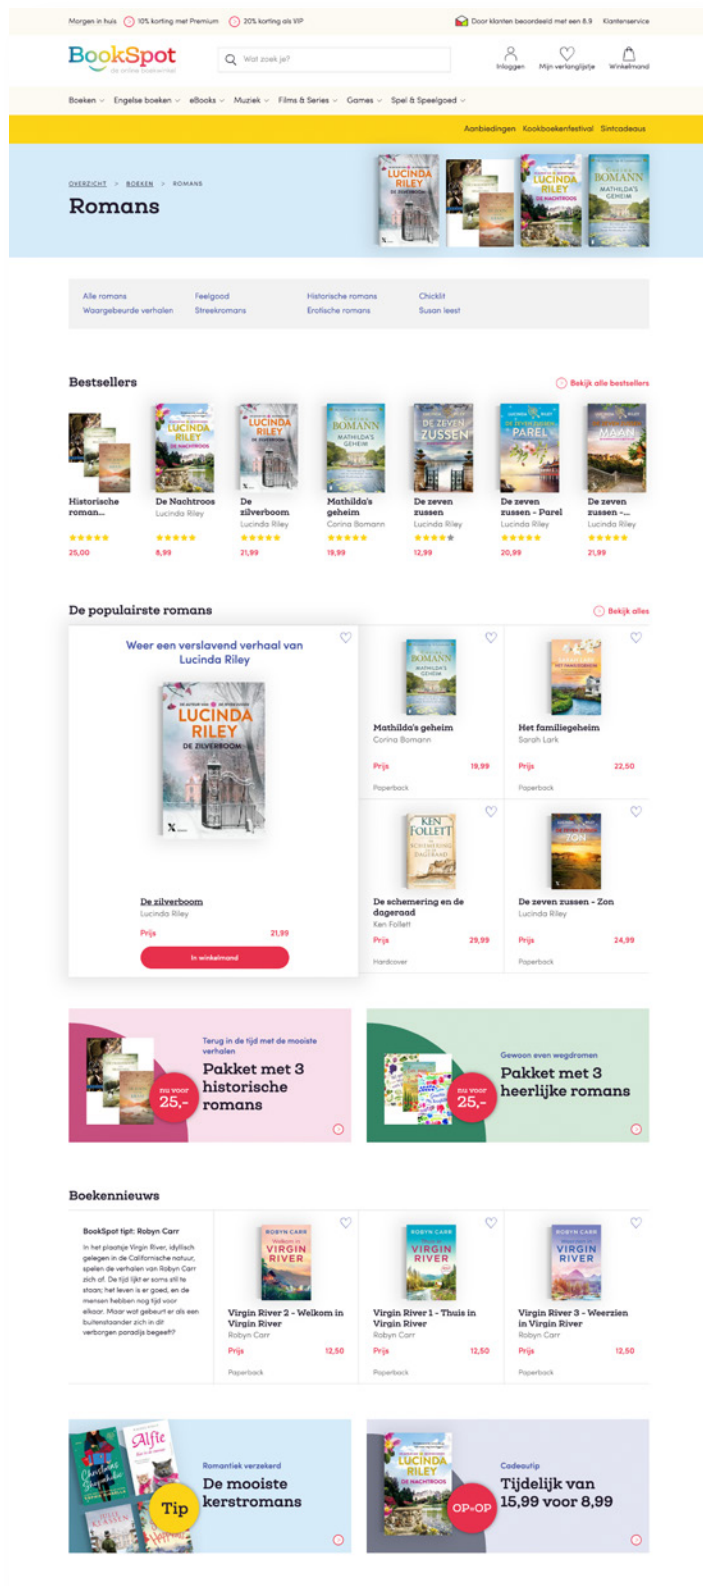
Morgen in huis 10% korting met Premium 20% korting als VIP

Door klanten beoordeeld met een 8.9 Klantenservice

BookSpot
de online boekwinkel

Wat zoek je?

Inloggen Mijn verlanglijstje Winkelmand

Boeken Engelse boeken eBooks Muziek Films & Series Games Spel & Speelgoed

Aanbiedingen Kookboekenfestival Sintcadeaus

OVERZICHT > BOEKEN > ROMANS

Romans

Alle romans
Waargebeurde verhalen
Feelgood
Streekromans
Historische romans
Erotische romans
Chicklit
Susan leest

Bestsellers

Bekijk alle bestsellers

Historische roman...
25,00

De Nachtroos
Lucinda Riley
8,99

De zilverboom
Lucinda Riley
21,99

Mathilda's geheim
Corina Bomann
19,99

De zeven zussen
Lucinda Riley
12,99

De zeven zussen - Parel
Lucinda Riley
20,99

De zeven zussen -...
Lucinda Riley
21,99

De populairste romans

Bekijk alles

Weer een verslavend verhaal van Lucinda Riley

De zilverboom
Lucinda Riley
Prijs 21,99
In winkelmand

Mathilda's geheim
Corina Bomann
Prijs 19,99
Paperback

Het familiegeheim
Sarah Lark
Prijs 22,50
Paperback

De schemering en de dageraad
Ken Follett
Prijs 29,99
Hardcover

De zeven zussen - Zon
Lucinda Riley
Prijs 24,99
Paperback

Terug in de tijd met de mooiste verhalen
Pakket met 3 historische romans
nu voor 25,-

Gewoon even wegdromen
Pakket met 3 heerlijke romans
nu voor 25,-

Boekennieuws

BookSpot tipt: Robyn Carr
In het plaatsje Virgin River, idyllisch gelegen in de Californische natuur, spelen de verhalen van Robyn Carr zich af. De tijd lijkt er soms stil te staan; het leven is er goed, en de mensen hebben nog tijd voor elkaar. Maar wat gebeurt er als een buitenstaander zich in dit verborgen paradijs begeeft?

Virgin River 2 - Welkom in Virgin River
Robyn Carr
Prijs 12,50
Paperback

Virgin River 1 - Thuis in Virgin River
Robyn Carr
Prijs 12,50
Paperback

Virgin River 3 - Weerzien in Virgin River
Robyn Carr
Prijs 12,50
Paperback

Romantiek verzekerd
De mooiste kerstromans
Tip

Cadeautip
Tijdelijk van 15,99 voor 8,99
OP=OP